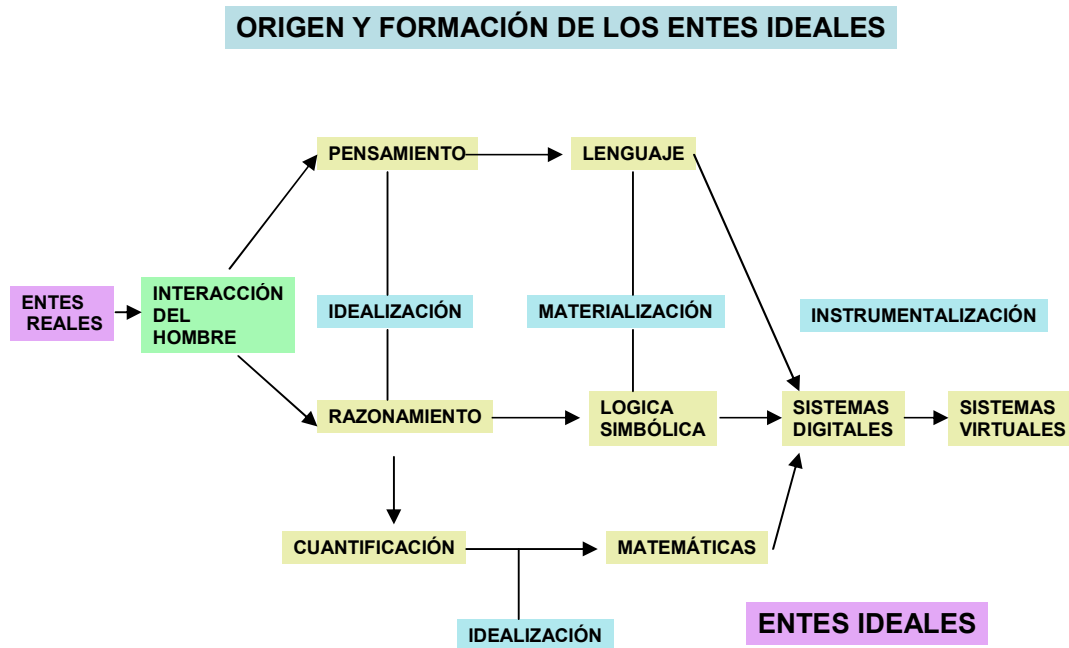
ORIGEN Y FORMACIÓN DE LOS ENTES IDEALES

PENSAMIENTO

LENGUAJE

ENTES REALES

INTERACCIÓN DEL HOMBRE

IDEALIZACIÓN

MATERIALIZACIÓN

INSTRUMENTALIZACIÓN

RAZONAMIENTO

LOGICA SIMBÓLICA

SISTEMAS DIGITALES

SISTEMAS VIRTUALES

CUANTIFICACIÓN

MATEMÁTICAS

IDEALIZACIÓN

ENTES IDEALES